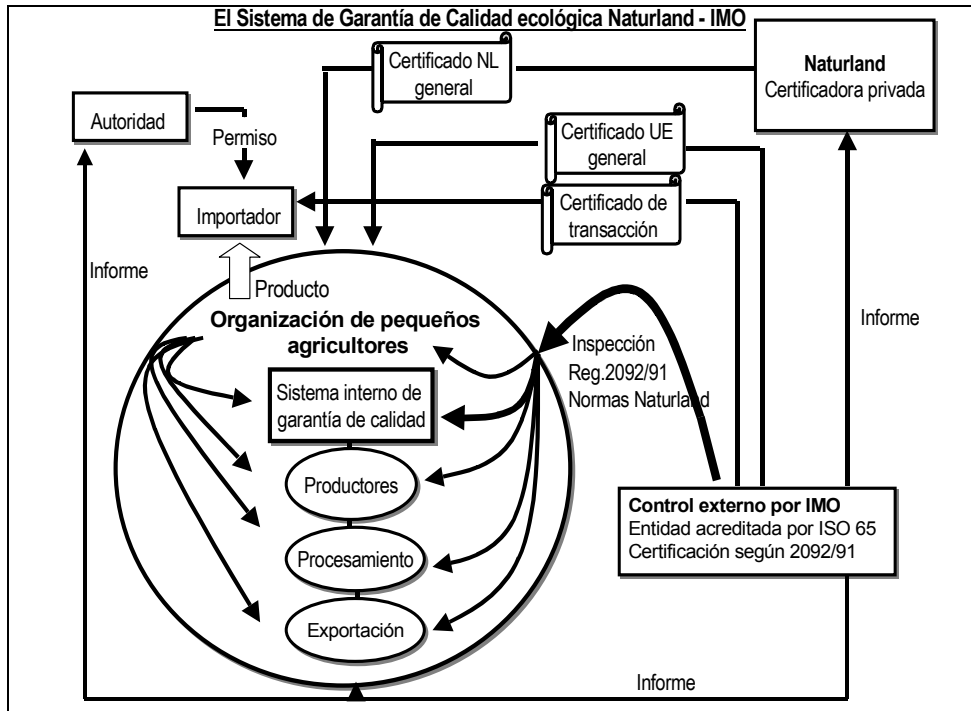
El Sistema de Garantía de Calidad ecológica Naturland - IMO

Certificado NL general

Naturland
Certificadora privada

Autoridad

Permiso

Certificado UE general

Importador

Certificado de transacción

Informe

Producto

Organización de pequeños agricultores

Inspección
Reg.2092/91
Normas Naturland

Informe

Sistema interno de garantía de calidad

Productores

Procesamiento

Exportación

Control externo por IMO
Entidad acreditada por ISO 65
Certificación según 2092/91

Informe